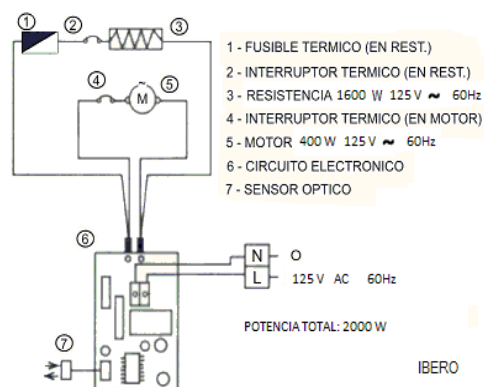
①
②
③
④
M
⑤
1 - FUSIBLE TERMICO (EN REST.)
2 - INTERRUPTOR TERMICO (EN REST.)
3 - RESISTENCIA 1600 W 125 V ~ 60Hz
4 - INTERRUPTOR TERMICO (EN MOTOR)
5 - MOTOR 400 W 125 V ~ 60Hz
6 - CIRCUITO ELECTRONICO
7 - SENSOR OPTICO
⑥
N O
L 125 V AC 60Hz
POTENCIA TOTAL: 2000 W
⑦
IBERO